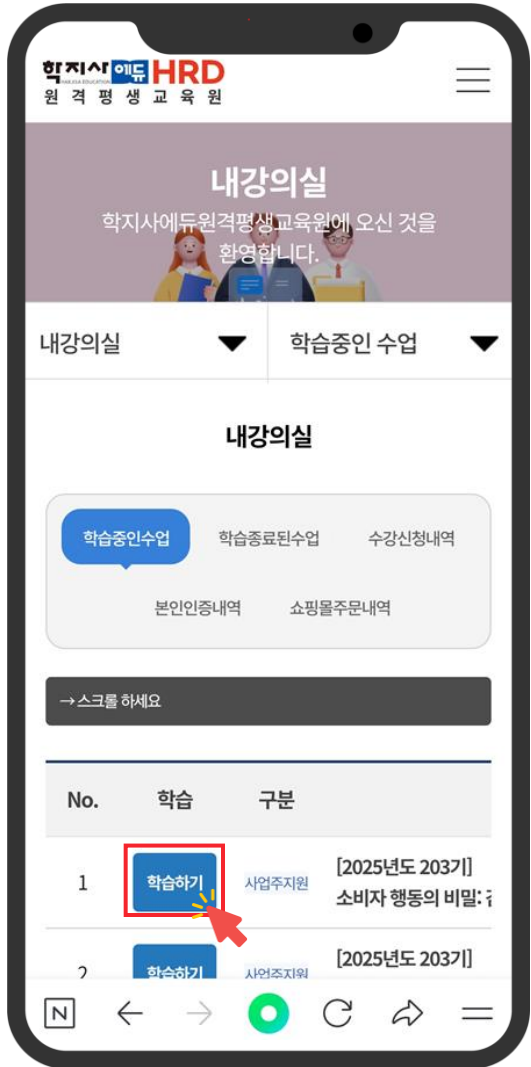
학지사에듀 HRD
HAKJISA EDUCATION
원격평생교육원

내강의실
학지사에듀원격평생교육원에 오신 것을 환영합니다.

내강의실
학습중인 수업

내강의실

학습중인수업
학습종료된수업
수강신청내역
본인인증내역
쇼핑몰주문내역

→ 스크롤 하세요

| No. | 학습 | 구분 | |
|---|---|---|---|
| 1 | 학습하기 | 사업주지원 | [2025년도 203기] 소비자 행동의 비밀: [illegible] |
| 2 | 학습하기 | 사업주지원 | [2025년도 203기] |

N